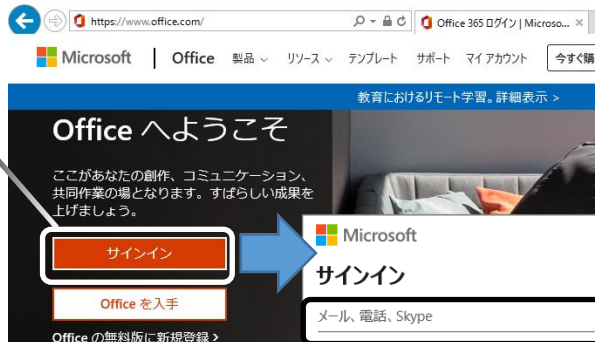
https://www.office.com/

Office 365 ログイン | Microso...

Microsoft | Office 製品 リソース テンプレート サポート マイ アカウント 今すぐ購

教育におけるリモート学習。詳細表示 >

Office へようこそ

ここがあなたの創作、コミュニケーション、共同作業の場となります。すばらしい成果を上げましょう。

サインイン

Office を入手

Office の無料版に新規登録 >

Microsoft

サインイン

メール、電話、Skype